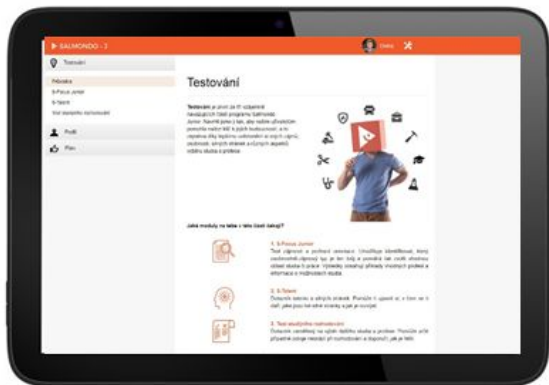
SALMONDO - 3

Testování

Pohovka
S-Focus Junior
S-Talent
Test studijního rozhodování

Profil
Plán

Testování

Testování je první ze tří vzájemně navazujících částí programu Salmondo Junior. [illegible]

Jaké moduly na tebe v této části čekají?

1. S-Focus Junior
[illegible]

2. S-Talent
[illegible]

3. Test studijního rozhodování
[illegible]